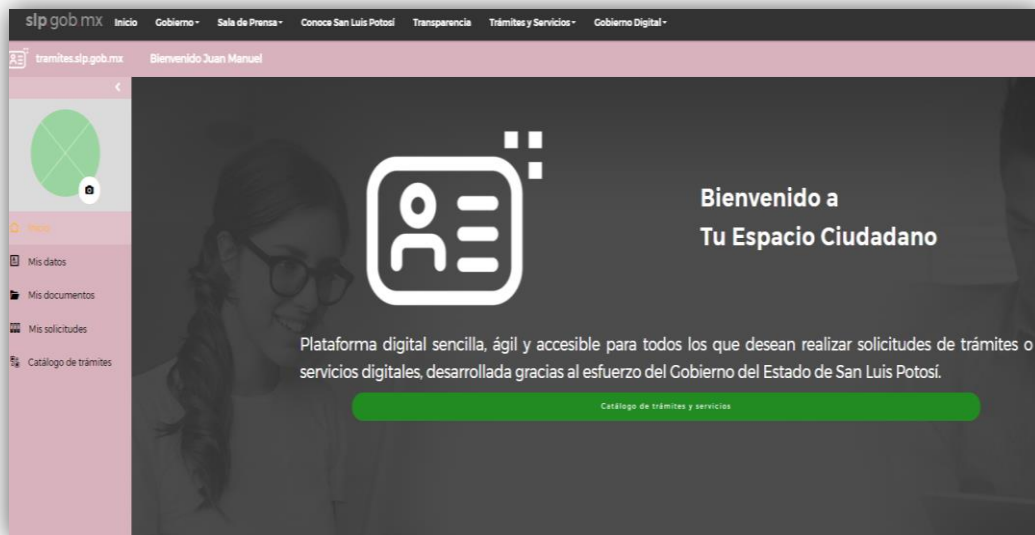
slp gob mx Inicio Gobierno Sala de Prensa Conoce San Luis Potosí Transparencia Trámites y Servicios Gobierno Digital

tramites.slp.gob.mx Bienvenido Juan Manuel

Inicio
Mis datos
Mis documentos
Mis solicitudes
Catálogo de trámites

Bienvenido a
Tu Espacio Ciudadano

Plataforma digital sencilla, ágil y accesible para todos los que desean realizar solicitudes de trámites o servicios digitales, desarrollada gracias al esfuerzo del Gobierno del Estado de San Luis Potosí.

Catálogo de trámites y servicios